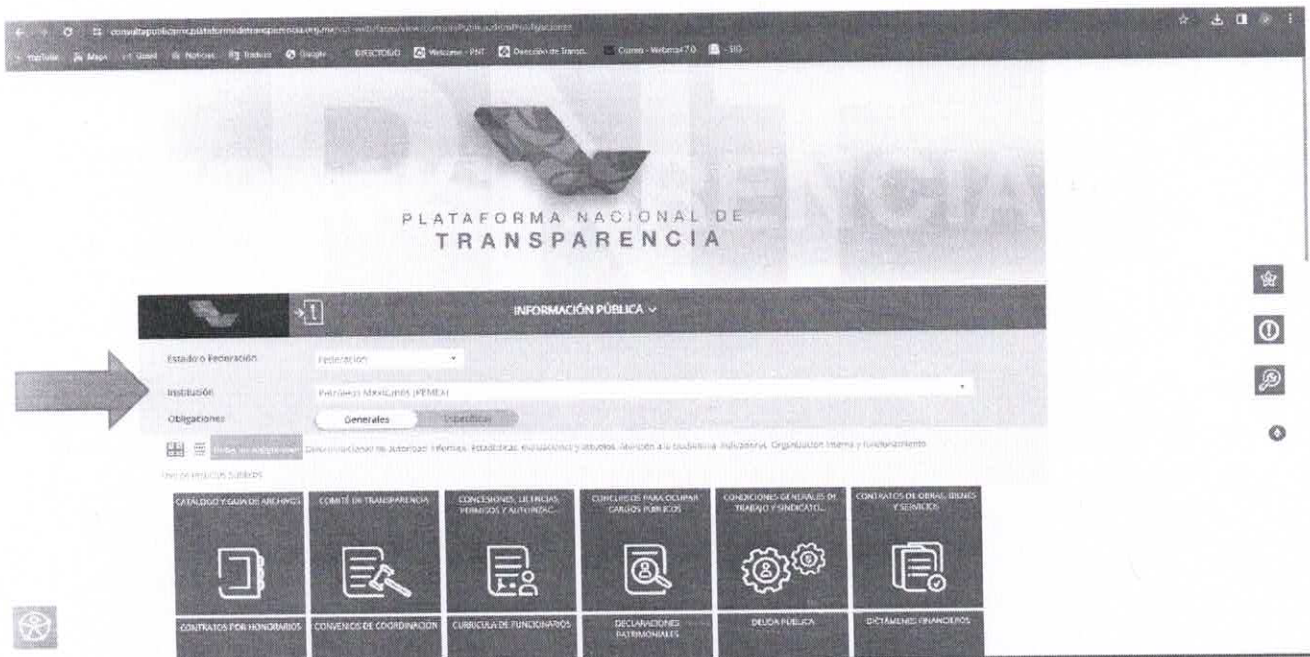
consultapublicamx.plataformadetransparencia.org.mx/vut-web/faces/view/consultaPublica.xhtml#obligaciones

YouTube Maps Gmail Noticias Traducir Google DIRECTORIO Welcome - PNT Dirección de Transp... Correo - Webmail 7.0 SIO

PLATAFORMA NACIONAL DE TRANSPARENCIA

INFORMACIÓN PÚBLICA

Estado o Federación Federación

Institución Petróleos Mexicanos (PEMEX)

Obligaciones Generales Específicas

Todas las obligaciones Ejercicio/Gestión de autoridad Informes Estadísticas, evaluaciones y estudios Atención a la ciudadanía Indicadores Organización interna y funcionamiento

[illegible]

CATÁLOGO Y GUÍA DE ARCHIVOS

COMITÉ DE TRANSPARENCIA

CONCESIONES, LICENCIAS, PERMISOS Y AUTORIZAC...

CONCURSOS PARA OCUPAR CARGOS PÚBLICOS

CONDICIONES GENERALES DE TRABAJO Y SINDICATO...

CONTRATOS DE OBRAS, BIENES Y SERVICIOS

CONTRATOS POR HONORARIOS

CONVENIOS DE COORDINACIÓN

CURRÍCULA DE FUNCIONARIOS

DECLARACIONES PATRIMONIALES

DEUDA PÚBLICA

DICTÁMENES FINANCIEROS